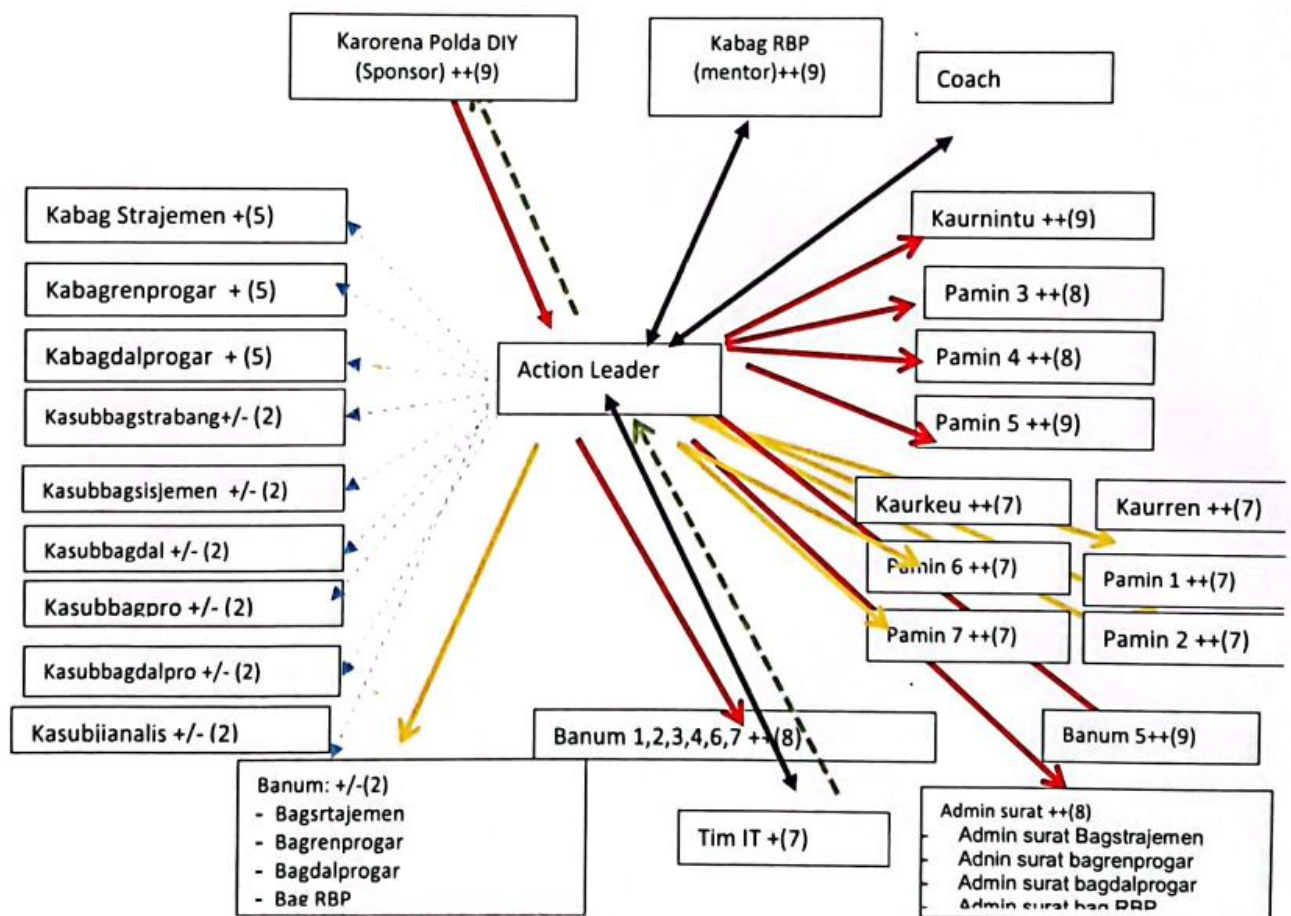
Karorena Polda DIY (Sponsor) ++(9)

Kabag RBP (mentor)++(9)

Coach

Kabag Strajemen +(5)

Kabagrenprogar + (5)

Kabagdalprogar + (5)

Kasubbagstrabang+/- (2)

Kasubbagsisjemen +/- (2)

Kasubbagdal +/- (2)

Kasubbagpro +/- (2)

Kasubbagdalpro +/- (2)

Kasubiianalis +/- (2)

Action Leader

Kaurnintu ++(9)

Pamin 3 ++(8)

Pamin 4 ++(8)

Pamin 5 ++(9)

Kaurkeu ++(7)

Kaurren ++(7)

Pamin 6 ++(7)

Pamin 1 ++(7)

Pamin 7 ++(7)

Pamin 2 ++(7)

Banum 1,2,3,4,6,7 ++(8)

Banum 5++(9)

Banum: +/-(2)
- Bagsrtajemen
- Bagrenprogar
- Bagdalprogar
- Bag RBP

Tim IT +(7)

Admin surat ++(8)
- Admin surat Bagstrajemen
- Adnin surat bagrenprogar
- Admin surat bagdalprogar
- Admin surat bag RBP